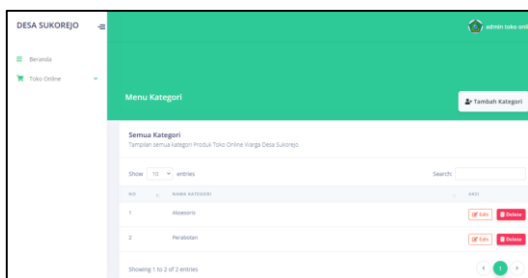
DESA SUKOREJO

Beranda

Toko Online

admin toko onl

Menu Kategori

Tambah Kategori

Semua Kategori

Tampilan semua kategori Produk Toko Online Warga Desa Sukorejo.

Show 10 entries

Search:

| NO | NAMA KATEGORI | AKSI |
|---|---|---|
| 1 | Aksesoris | Edit Delete |
| 2 | Peralatan | Edit Delete |

Showing 1 to 2 of 2 entries

1